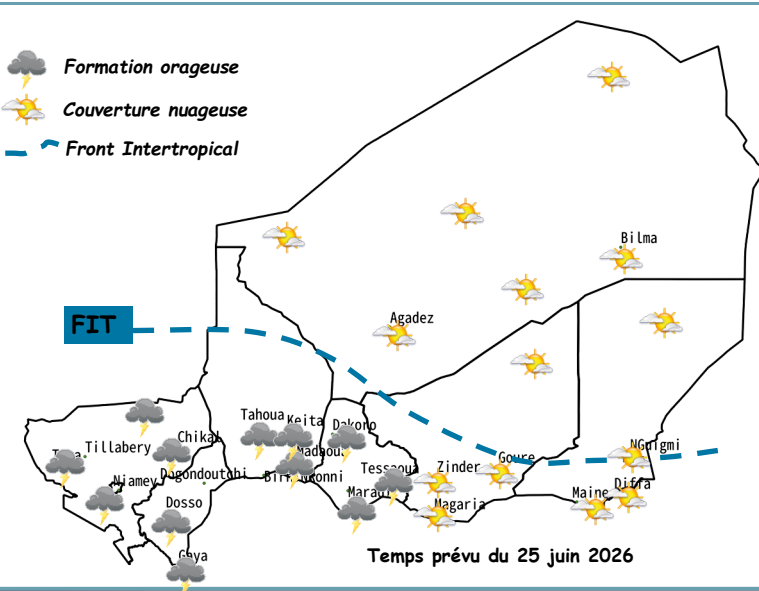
Formation orageuse
Couverture nuageuse
Front Intertropical

Bilma
Agadez
FIT
Tahoua
Keita
Dakoro
Madaoua
Tillabery
Chikal
Dogondoutchi
Birni Konni
Tessaoua
Zinder
Goure
N'Guigmi
Niamey
Dosso
Maradi
Magaria
Maine
Diffa
Gaya
Tera

Temps prévu du 25 juin 2026